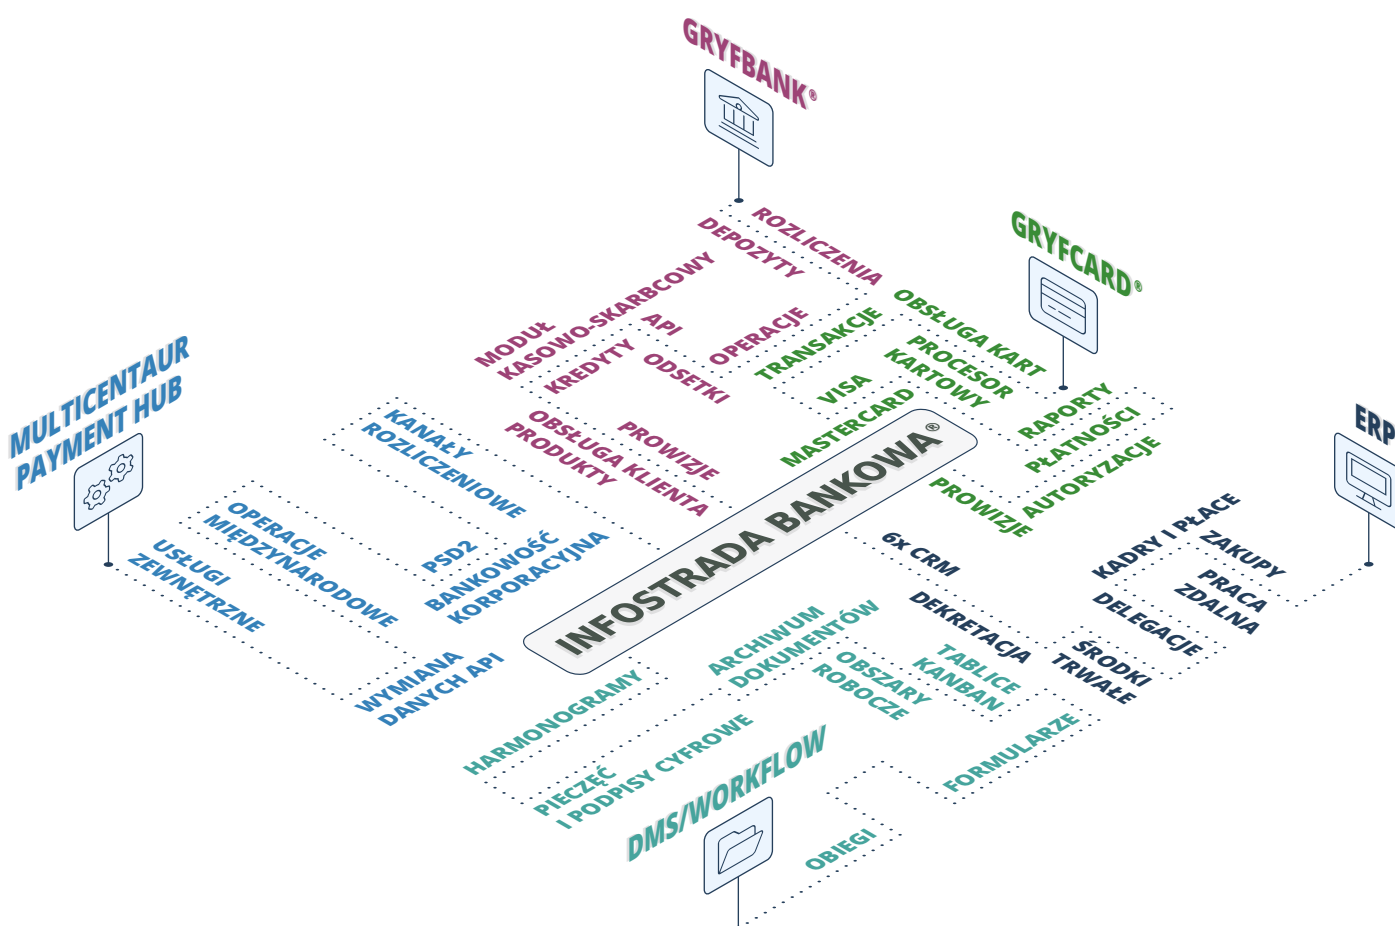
GRYFBANK®

ROZLICZENIA
DEPOZYTY
MODUŁ KASOWO-SKARBCOWY
API
OPERACJE
KREDYTY
ODSETKI
OBSŁUGA PRODUKTY
OBSŁUGA KLIENTA
PROWIZJE

GRYFCARD®

OBSŁUGA KART
TRANSAKCJE
PROCESOR KARTOWY
VISA
MASTERCARD
RAPORTY
PŁATNOŚCI
AUTORYZACJE
PROWIZJE

MULTICENTAUR PAYMENT HUB

KANAŁY ROZLICZENIOWE
OPERACJE MIĘDZYNARODOWE
PSD2
BANKOWOŚĆ KORPORACYJNA
USŁUGI ZEWNĘTRZNE
WYMIANA DANYCH API

INFOSTRADA BANKOWA®

ERP

6x CRM
KADRY I PŁACE
ZAKUPY
PRACA ZDALNA
DELEGACJE
DEKRETACJA
ŚRODKI TRWAŁE

HARMONOGRAMY
ARCHIWUM DOKUMENTÓW
OBSZARY ROBOCZE
TABLICE KANBAN
PIECZĘĆ I PODPISY CYFROWE
FORMULARZE
DMS/WORKFLOW
OBIEGI